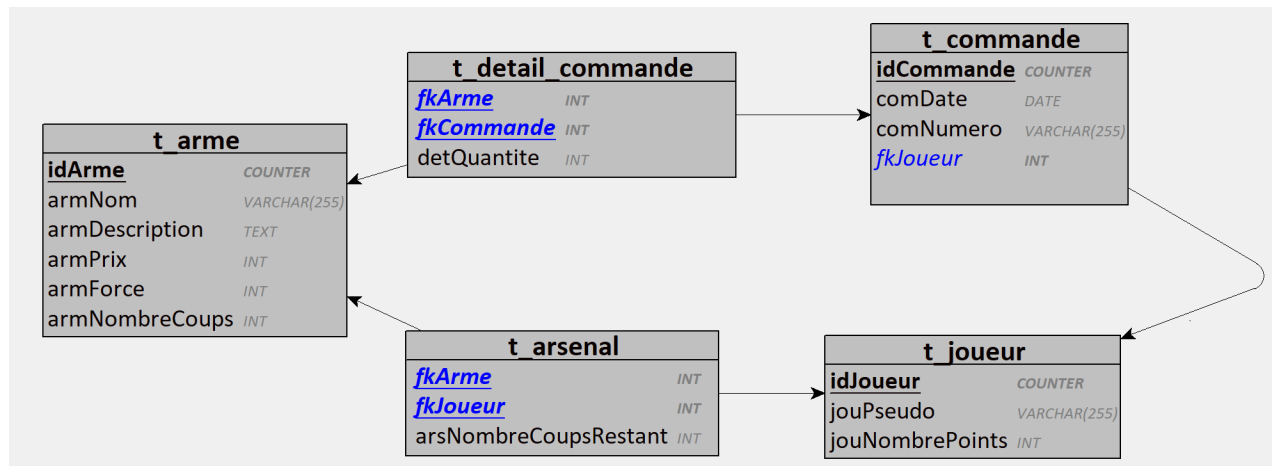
t_detail_commande

fkArme INT
fkCommande INT
detQuantite INT

t_commande

idCommande COUNTER
comDate DATE
comNumero VARCHAR(255)
fkJoueur INT

t_arme

idArme COUNTER
armNom VARCHAR(255)
armDescription TEXT
armPrix INT
armForce INT
armNombreCoups INT

t_arsenal

fkArme INT
fkJoueur INT
arsNombreCoupsRestant INT

t_joueur

idJoueur COUNTER
jouPseudo VARCHAR(255)
jouNombrePoints INT